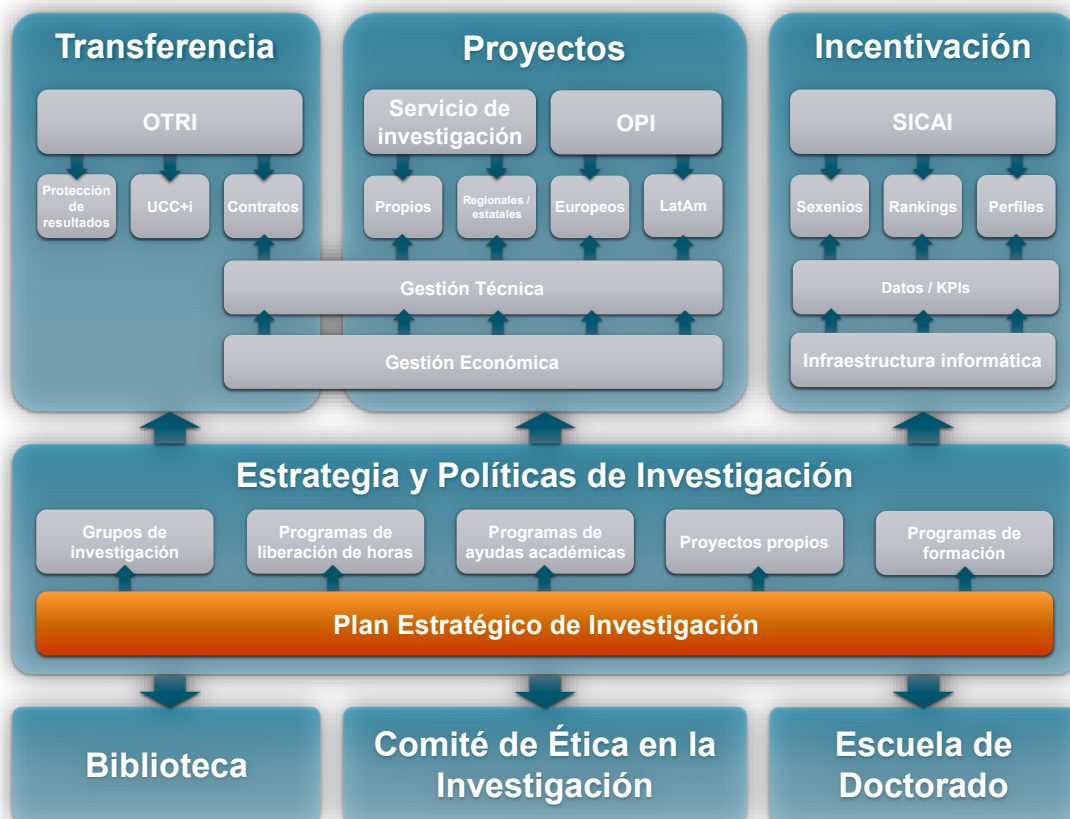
Transferencia

OTRI

Protección de resultados

UCC+i

Contratos

Proyectos

Servicio de investigación

OPI

Propios

Regionales / estatales

Europeos

LatAm

Incentivación

SICAI

Sexenios

Rankings

Perfiles

Gestión Técnica

Datos / KPIs

Gestión Económica

Infraestructura informática

Estrategia y Políticas de Investigación

Grupos de investigación

Programas de liberación de horas

Programas de ayudas académicas

Proyectos propios

Programas de formación

Plan Estratégico de Investigación

Biblioteca

Comité de Ética en la Investigación

Escuela de Doctorado